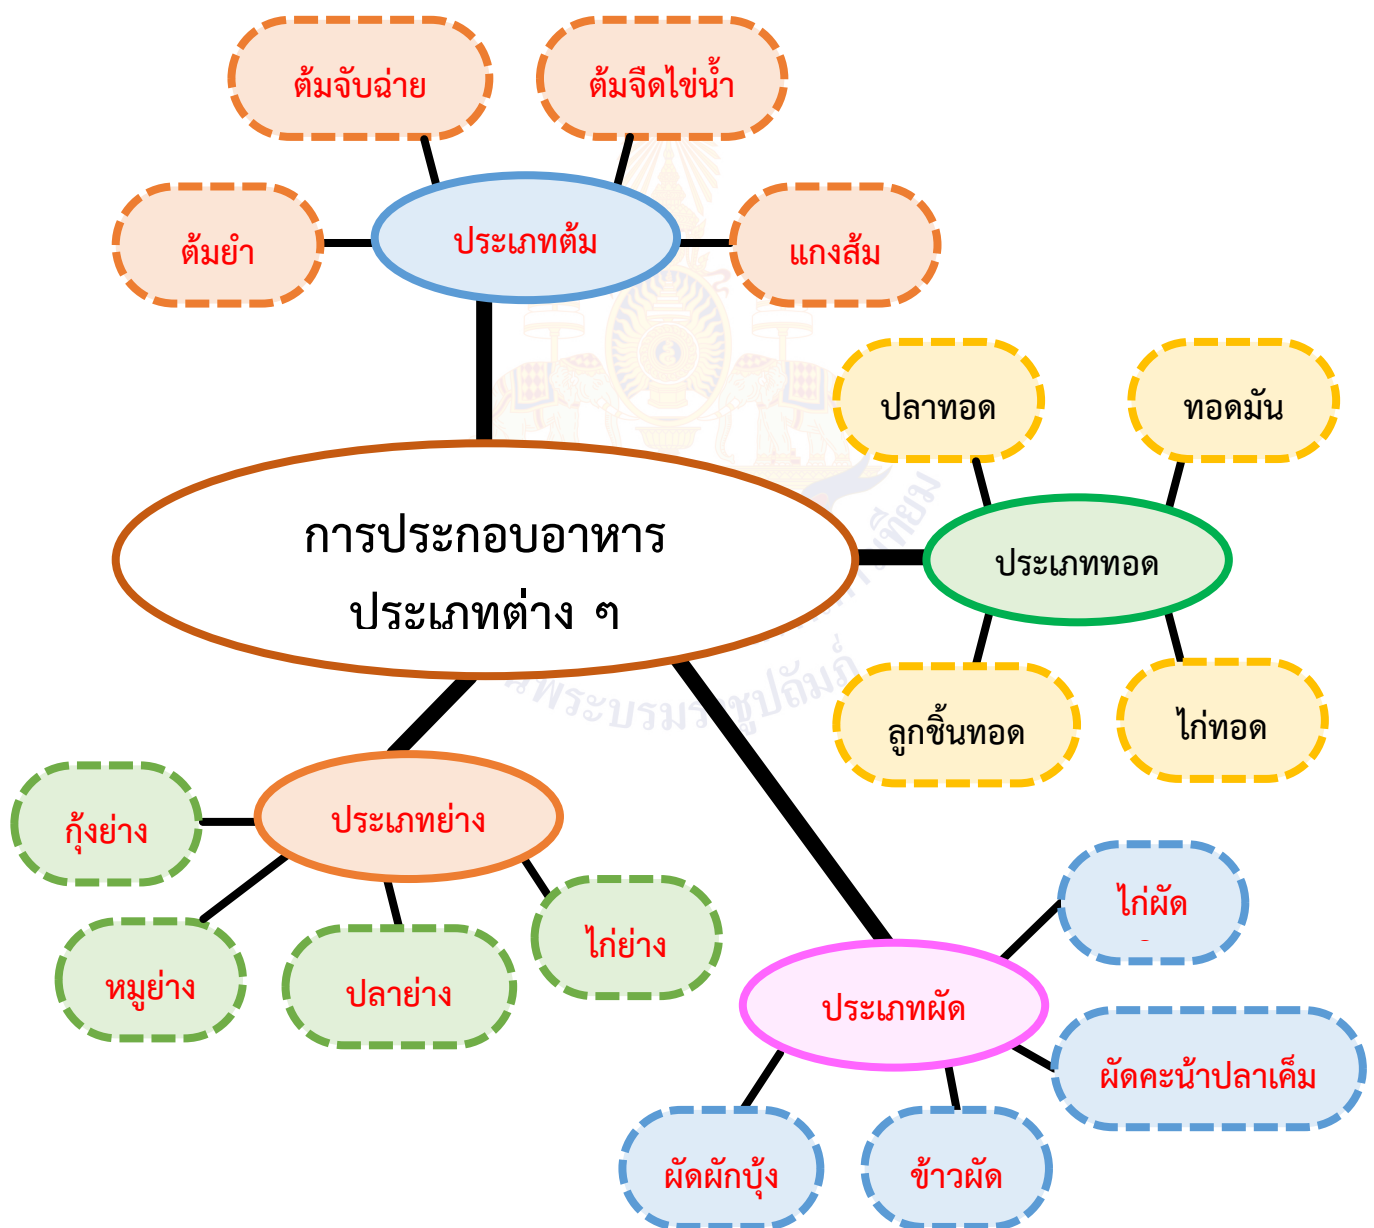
ต้มจับฉ่าย

ต้มจืดไข่น้ำ

ต้มยำ

ประเภทต้ม

แกงส้ม

ปลาทอด

ทอดมัน

การประกอบอาหาร
ประเภทต่าง ๆ

ประเภททอด

ลูกชิ้นทอด

ไก่ทอด

กุ้งย่าง

ประเภทย่าง

หมูย่าง

ปลาย่าง

ไก่ย่าง

ไก่ผัด

ประเภทผัด

ผัดคะน้าปลาเค็ม

ผัดผักบุ้ง

ข้าวผัด